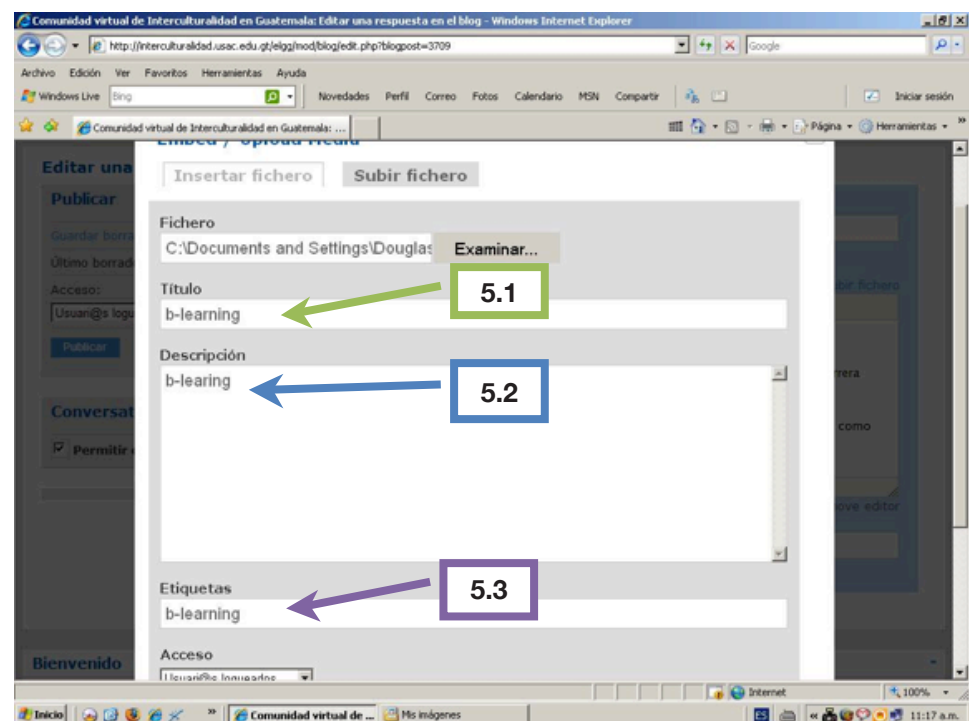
Comunidad virtual de Interculturalidad en Guatemala: Editar una respuesta en el blog - Windows Internet Explorer

http://interculturalidad.usac.edu.gt/elgg/mod/blog/edit.php?blogpost=3709

Google

Archivo Edición Ver Favoritos Herramientas Ayuda

Windows Live Bing Novedades Perfil Correo Fotos Calendario MSN Compartir Iniciar sesión

Comunidad virtual de Interculturalidad en Guatemala: ...

Página Herramientas

Editar una

Publicar

Guardar borra

Último borrad

Acceso:

Usuari@s logu

Publicar

Conversat

Permitir

Bienvenido

Embed / Upload media

Insertar fichero Subir fichero

Fichero

C:\Documents and Settings\Douglas Examinar...

Título

b-learning

5.1

Descripción

b-learing

5.2

Etiquetas

b-learning

5.3

Acceso

Usuari@s logueados

bir fichero

rrera

como

ove editor

Internet 100%

Inicio Comunidad virtual de ... Mis imágenes ES 11:17 a.m.